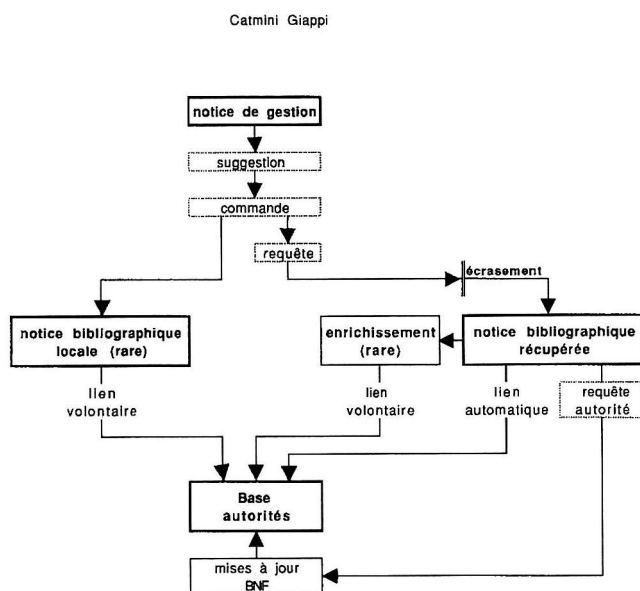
Catmini Giappi

notice de gestion

suggestion

commande

requête

écrasement

notice bibliographique locale (rare)

enrichissement (rare)

notice bibliographique récupérée

lien volontaire

lien volontaire

lien automatique

requête autorité

Base autorités

mises à jour BNF